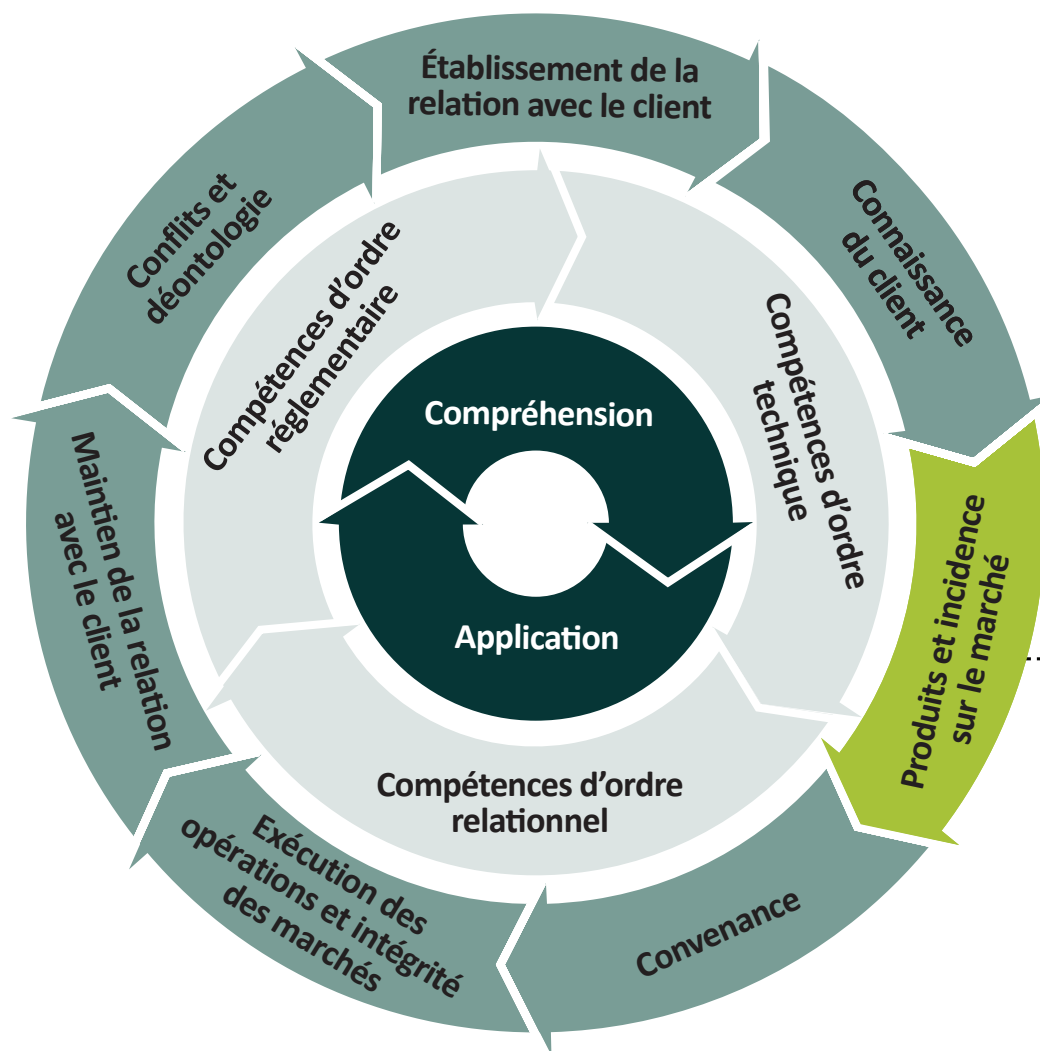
Établissement de la relation avec le client

Connaissance du client

Produits et incidence sur le marché

Convenance

Exécution des opérations et intégrité des marchés

Maintien de la relation avec le client

Conflits et déontologie

Compétences d'ordre réglementaire

Compétences d'ordre technique

Compétences d'ordre relationnel

Compréhension

Application